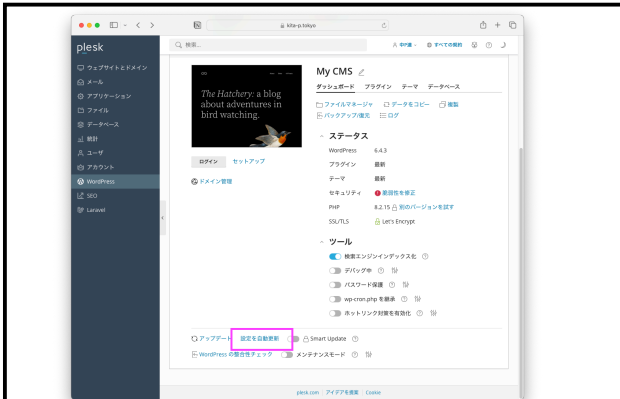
kita-p.tokyo

plesk

検索...

中村 優 すべての契約

ウェブサイトとドメイン
メール
アプリケーション
ファイル
データベース
統計
ユーザ
アカウント
WordPress
SEO
Laravel

The Hatchery: a blog about adventures in bird watching.

ログイン セットアップ

ドメイン管理

My CMS

ダッシュボード プラグイン テーマ データベース

ファイルマネージャ データをコピー 複製
バックアップ/復元 ログ

ステータス

| WordPress | 6.4.3 |
|---|---|
| プラグイン | 最新 |
| テーマ | 最新 |
| セキュリティ | 脆弱性を修正 |
| PHP | 8.2.15 別のバージョンを試す |
| SSL/TLS | Let's Encrypt |

ツール

検索エンジンインデックス化
デバッグ中
パスワード保護
wp-cron.php を無効
ホットリンク対策を有効化

アップデート 設定を自動更新 Smart Update
WordPress の整合性チェック メンテナンスモード

plesk.com | アイデアを提案 | Cookie